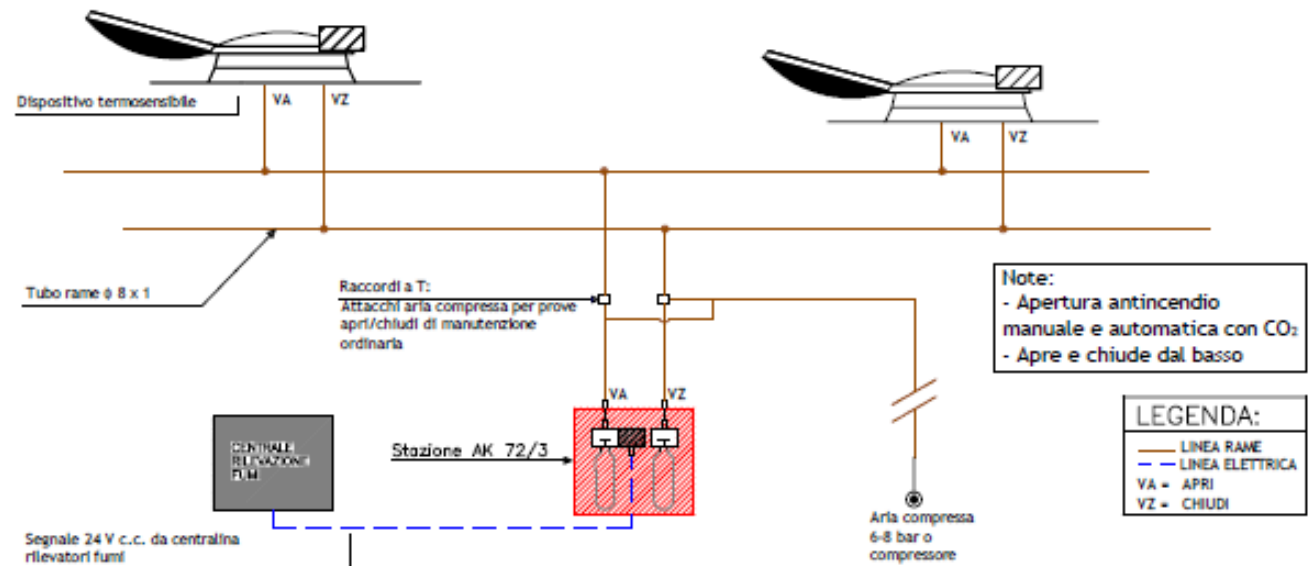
Dispositivo termosensibile

VA

VZ

VA

VZ

Tubo rame ϕ 8 x 1

Raccordi a T:
Attacchi aria compressa per prove apri/chiudi di manutenzione ordinaria

Note:
- Apertura antincendio manuale e automatica con $CO_2$
- Apre e chiude dal basso

VA

VZ

CENTRALE RILEVAZIONE FUMI

Stazione AK 72/3

LEGENDA:
LINEA RAME
LINEA ELETTRICA
VA = APRI
VZ = CHIUDI

Segnale 24 V c.c. da centralina rilevatori fumi

Aria compressa 6-8 bar o compressore